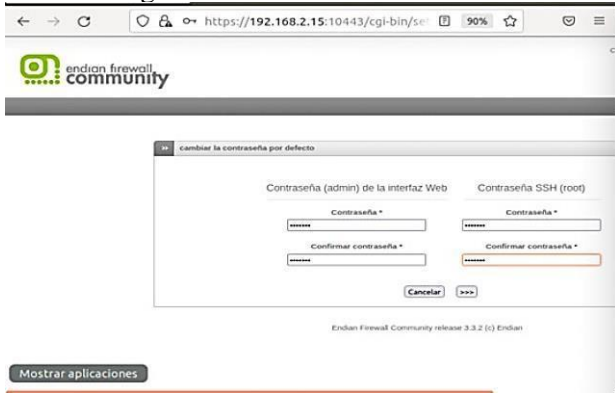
https://192.168.2.15:10443/cgi-bin/se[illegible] 90%

endian firewall community

cambiar la contraseña por defecto

Contraseña (admin) de la interfaz Web

Contraseña *

••••••••

Confirmar contraseña *

••••••••

Contraseña SSH (root)

Contraseña *

••••••••

Confirmar contraseña *

••••••••

Cancelar >>>

Endian Firewall Community release 3.3.2 (c) Endian

Mostrar aplicaciones